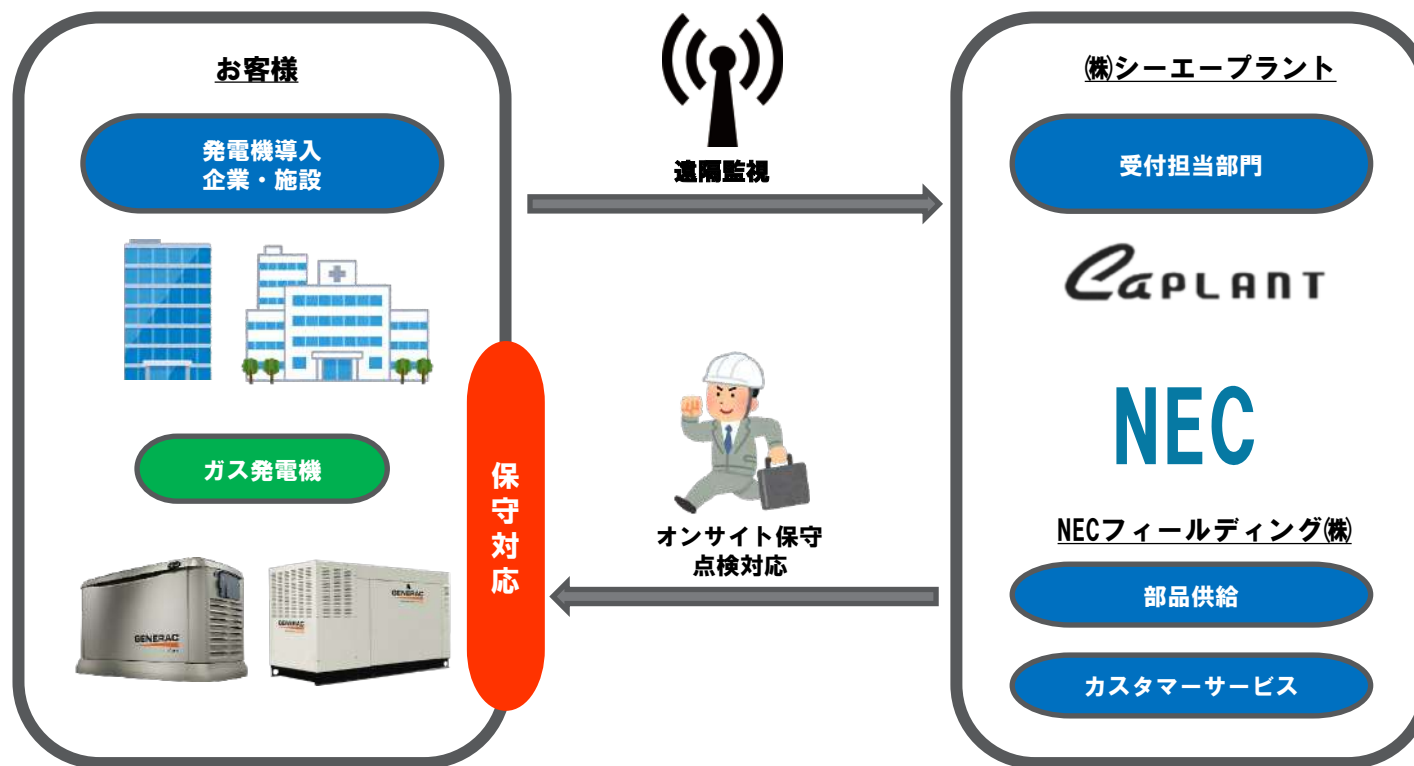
お客様

発電機導入
企業・施設

ガス発電機

GENERAC

GENERAC

保守対応

遠隔監視

オンサイト保守
点検対応

㈱シーエープラント

受付担当部門

CaPLANT

NEC

NECフィールディング㈱

部品供給

カスタマーサービス